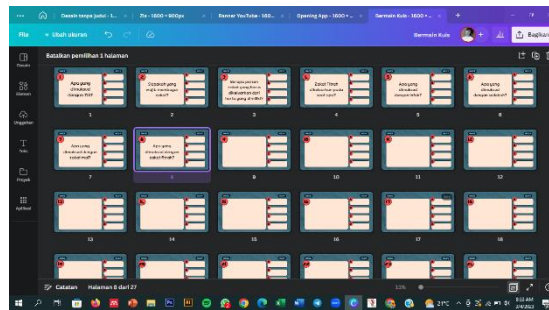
Desain tanpa judul - 1... | Zis - 1600 × 900px | Banner YouTube - 160... | Opening App - 1600 ×... | Bermain Kuis - 1600 × ... | +

File | Ubah ukuran | Bermain Kuis | Bagikan

Batalkan pemilihan 1 halaman

Templat | Elemen | Unggahan | Teks | Proyek | Aplikasi

Apa yang dimaksud dengan fitrah? | 1
Siapakah yang wajib menunaikan zakat? | 2
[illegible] | 3
Zakat fitrah dikeluarkan pada waktu apa? | 4
Apa yang dimaksud dengan infak? | 5
Apa yang dimaksud dengan sedekah? | 6
Apa yang dimaksud dengan zakat mal? | 7
Apa yang dimaksud dengan zakat fitrah? | 8
9 | 10 | 11 | 12
13 | 14 | 15 | 16 | 17 | 18

Catatan | Halaman 8 dari 27 | 33%

21°C | 8:03 AM | 3/9/2022